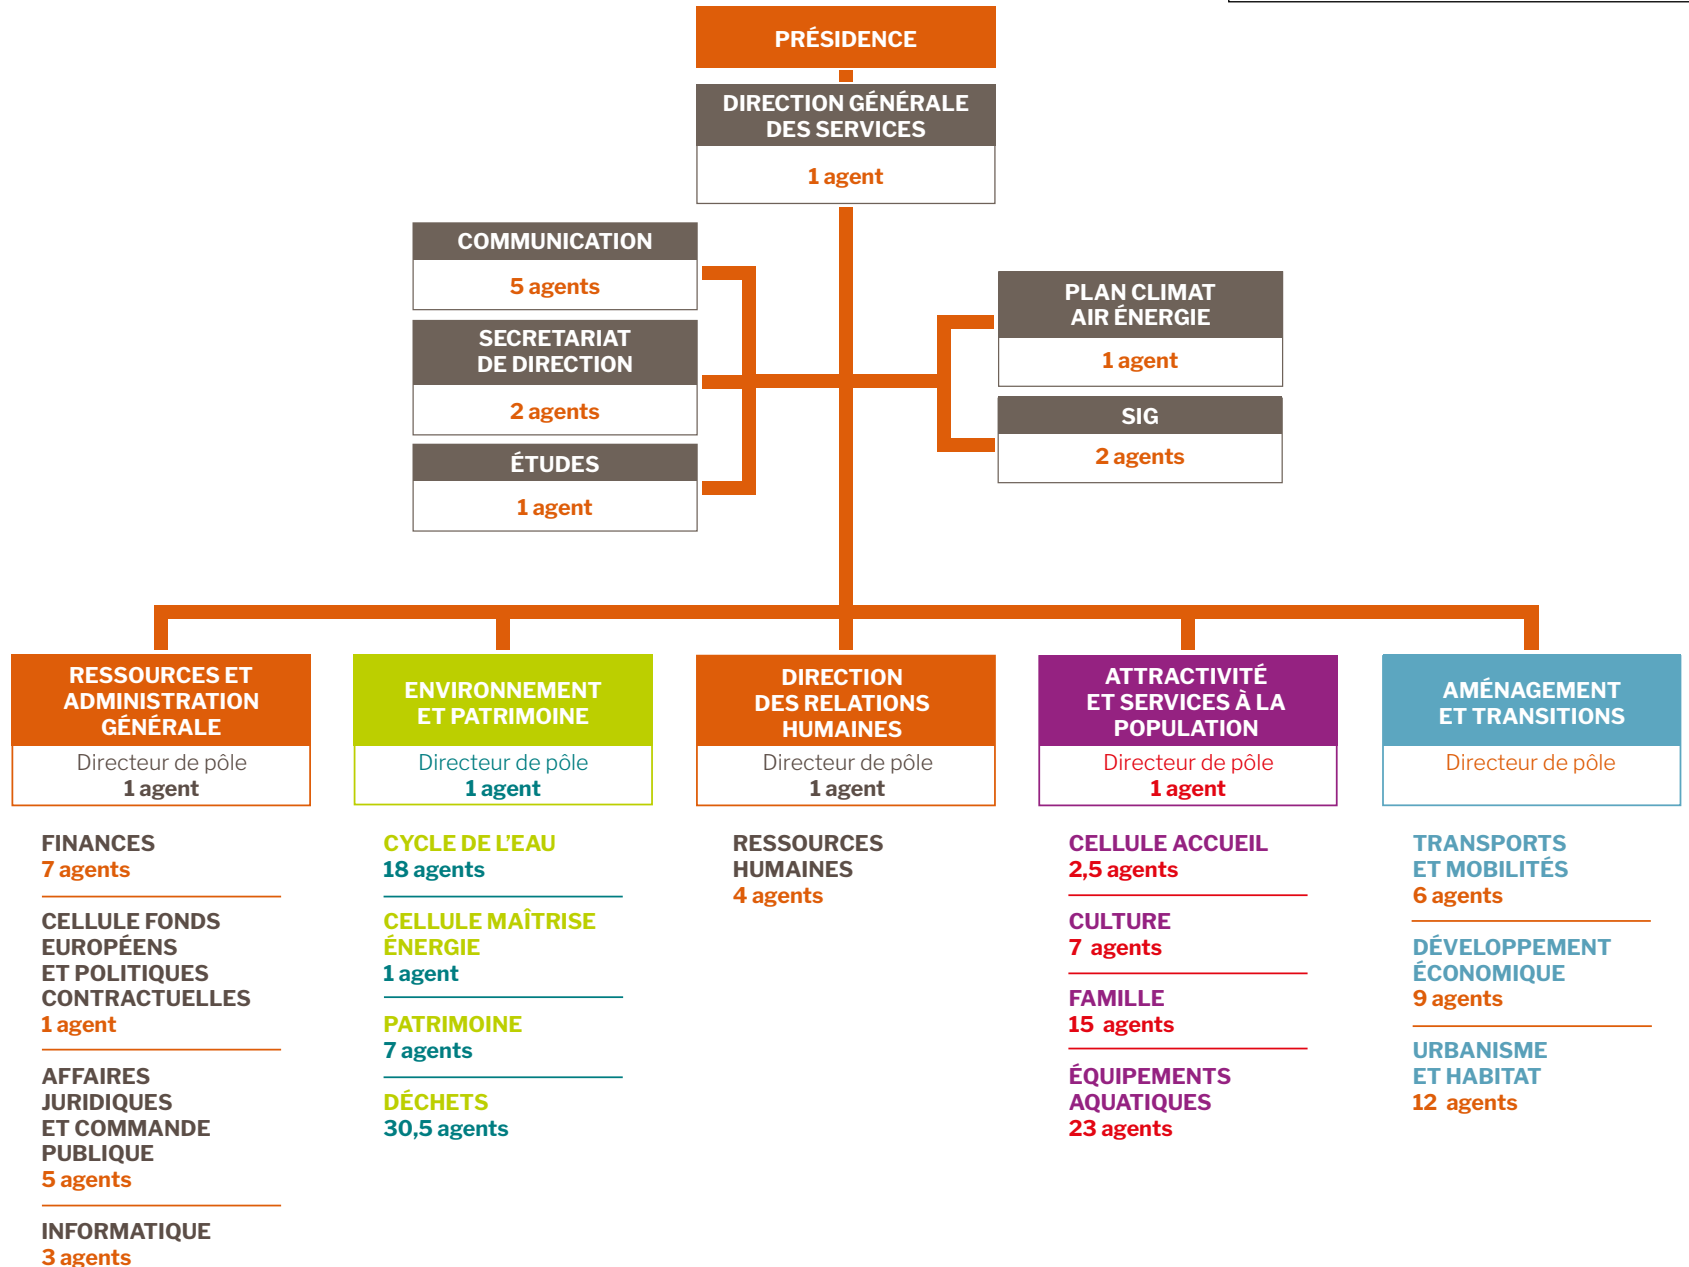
PRÉSIDENCE

DIRECTION GÉNÉRALE DES SERVICES
1 agent

COMMUNICATION
5 agents

SECRETARIAT DE DIRECTION
2 agents

ÉTUDES
1 agent

PLAN CLIMAT AIR ÉNERGIE
1 agent

SIG
2 agents

RESSOURCES ET ADMINISTRATION GÉNÉRALE
Directeur de pôle
1 agent

ENVIRONNEMENT ET PATRIMOINE
Directeur de pôle
1 agent

DIRECTION DES RELATIONS HUMAINES
Directeur de pôle
1 agent

ATTRACTIVITÉ ET SERVICES À LA POPULATION
Directeur de pôle
1 agent

AMÉNAGEMENT ET TRANSITIONS
Directeur de pôle

FINANCES
7 agents

CELLULE FONDS EUROPÉENS ET POLITIQUES CONTRACTUELLES
1 agent

AFFAIRES JURIDIQUES ET COMMANDE PUBLIQUE
5 agents

INFORMATIQUE
3 agents

CYCLE DE L'EAU
18 agents

CELLULE MAÎTRISE ÉNERGIE
1 agent

PATRIMOINE
7 agents

DÉCHETS
30,5 agents

RESSOURCES HUMAINES
4 agents

CELLULE ACCUEIL
2,5 agents

CULTURE
7 agents

FAMILLE
15 agents

ÉQUIPEMENTS AQUATIQUES
23 agents

TRANSPORTS ET MOBILITÉS
6 agents

DÉVELOPPEMENT ÉCONOMIQUE
9 agents

URBANISME ET HABITAT
12 agents